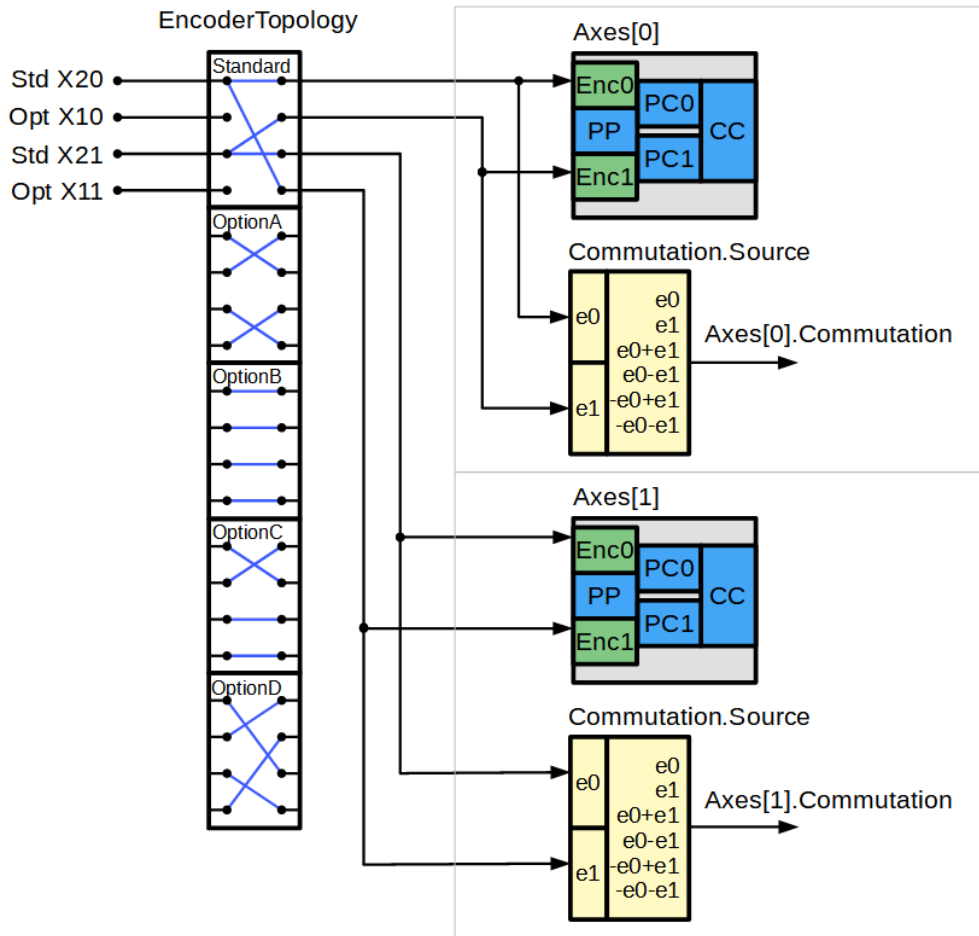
EncoderTopology

Std X20
Opt X10
Std X21
Opt X11

Standard
OptionA
OptionB
OptionC
OptionD

Axes[0]
Enc0
PP
PC0
PC1
CC
Enc1

Commutation.Source
e0
e1
e0
e1
e0+e1
e0-e1
-e0+e1
-e0-e1
Axes[0].Commutation

Axes[1]
Enc0
PP
PC0
PC1
CC
Enc1

Commutation.Source
e0
e1
e0
e1
e0+e1
e0-e1
-e0+e1
-e0-e1
Axes[1].Commutation